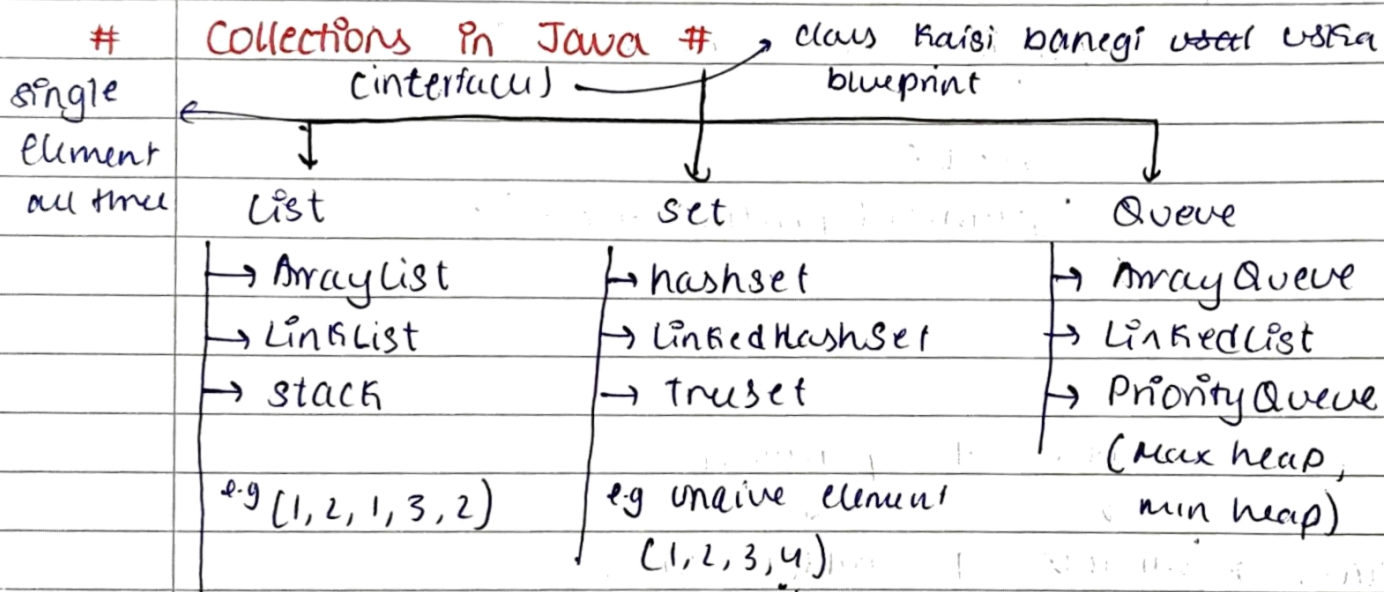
# Collections in Java #

class kaisi banegi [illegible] uska blueprint

(interfaces)

single element at time

List
→ ArrayList
→ LinkList
→ stack

e.g (1, 2, 1, 3, 2)

set
→ hashset
→ LinkedHashSet
→ Treeset

e.g unqiue element (1, 2, 3, 4)

Queue
→ ArrayQueue
→ LinkedList
→ PriorityQueue (Max heap, min heap)